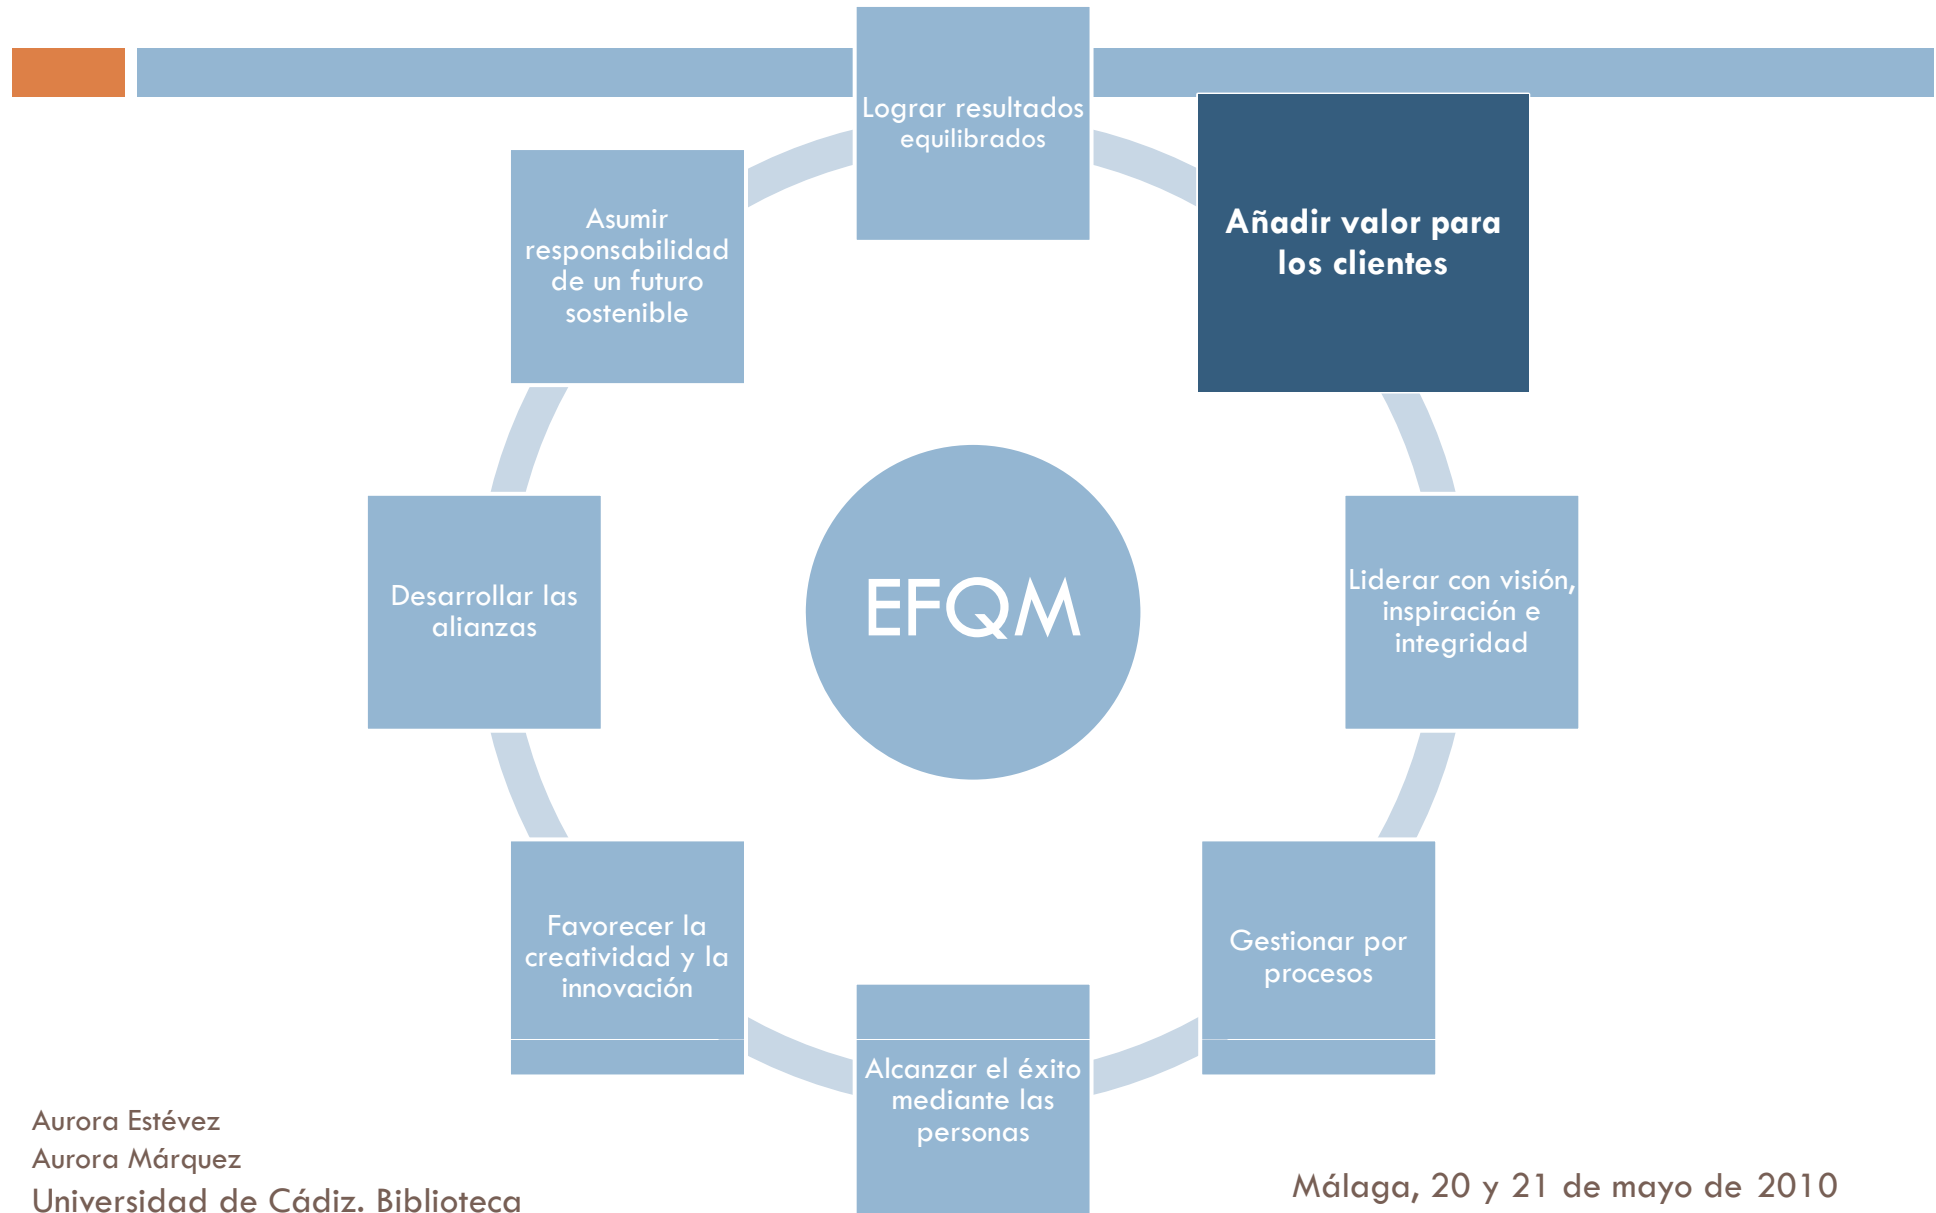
Lograr resultados equilibrados

Añadir valor para los clientes

Liderar con visión, inspiración e integridad

Gestionar por procesos

Alcanzar el éxito mediante las personas

Favorecer la creatividad y la innovación

Desarrollar las alianzas

Asumir responsabilidad de un futuro sostenible

EFQM

Aurora Estévez
Aurora Márquez
Universidad de Cádiz. Biblioteca

Málaga, 20 y 21 de mayo de 2010